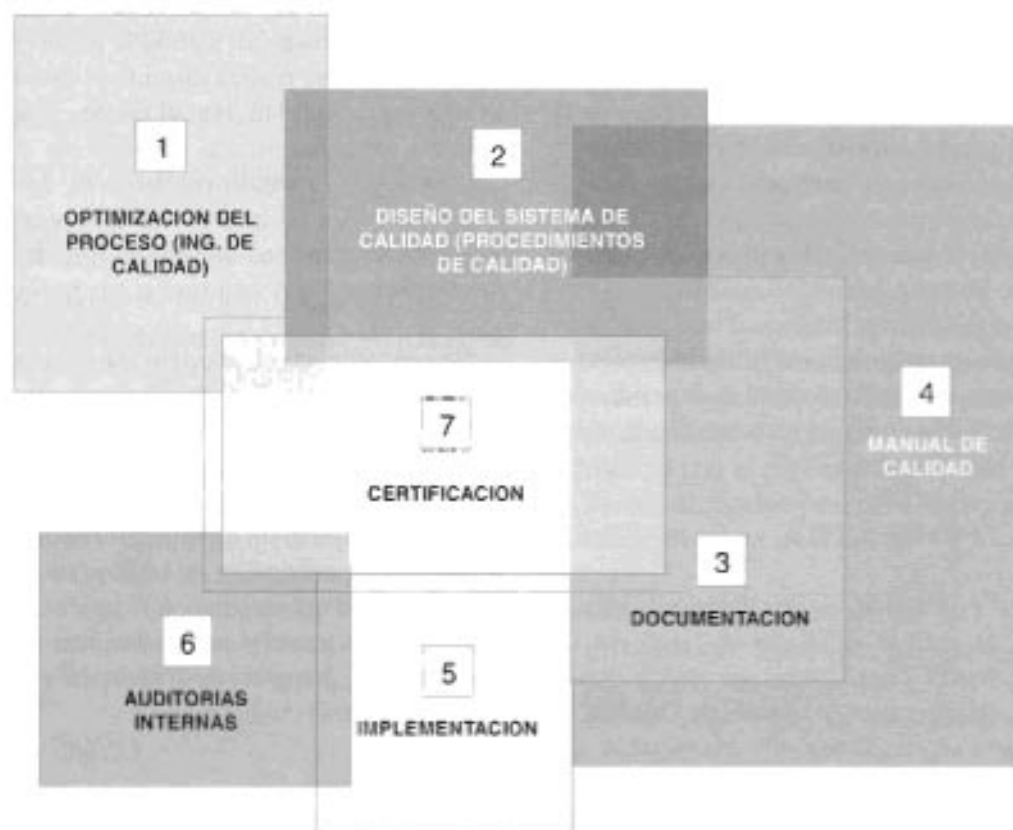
1

OPTIMIZACION DEL PROCESO (ING. DE CALIDAD)

2

DISEÑO DEL SISTEMA DE CALIDAD (PROCEDIMIENTOS DE CALIDAD)

4

MANUAL DE CALIDAD

7

CERTIFICACION

3

DOCUMENTACION

6

AUDITORIAS INTERNAS

5

IMPLEMENTACION